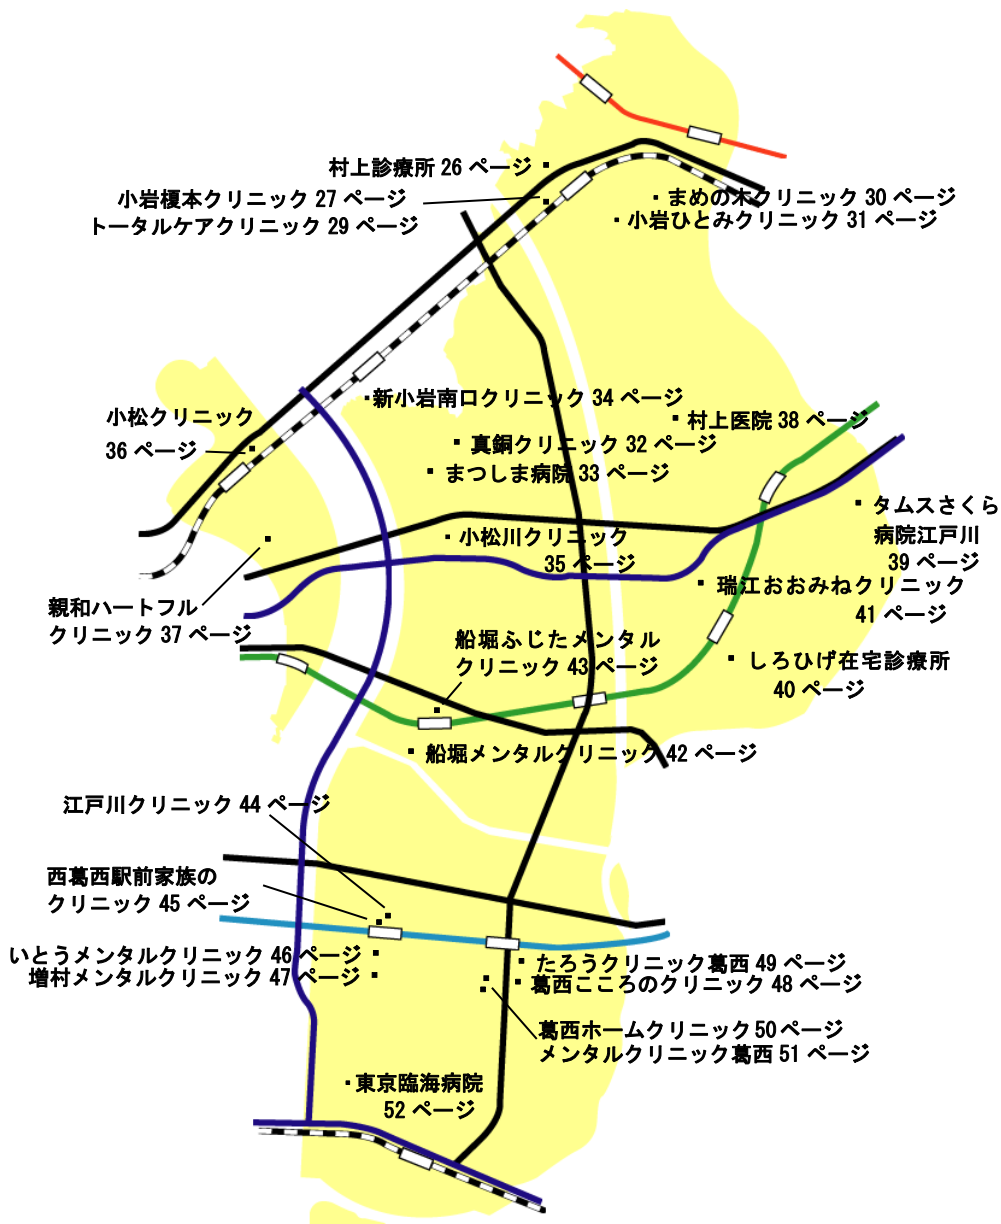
村上診療所 26 ページ

小岩榎本クリニック 27 ページ

トータルケアクリニック 29 ページ

まめの木クリニック 30 ページ

小岩ひとみクリニック 31 ページ

新小岩南口クリニック 34 ページ

村上医院 38 ページ

小松クリニック 36 ページ

真鍋クリニック 32 ページ

まつしま病院 33 ページ

タムスさくら病院江戸川 39 ページ

小松川クリニック 35 ページ

瑞江おおみねクリニック 41 ページ

親和ハートフルクリニック 37 ページ

船堀ふじたメンタルクリニック 43 ページ

しろひげ在宅診療所 40 ページ

船堀メンタルクリニック 42 ページ

江戸川クリニック 44 ページ

西葛西駅前家族のクリニック 45 ページ

いとうメンタルクリニック 46 ページ

増村メンタルクリニック 47 ページ

たろうクリニック葛西 49 ページ

葛西こころのクリニック 48 ページ

葛西ホームクリニック50ページ

メンタルクリニック葛西 51 ページ

東京臨海病院 52 ページ